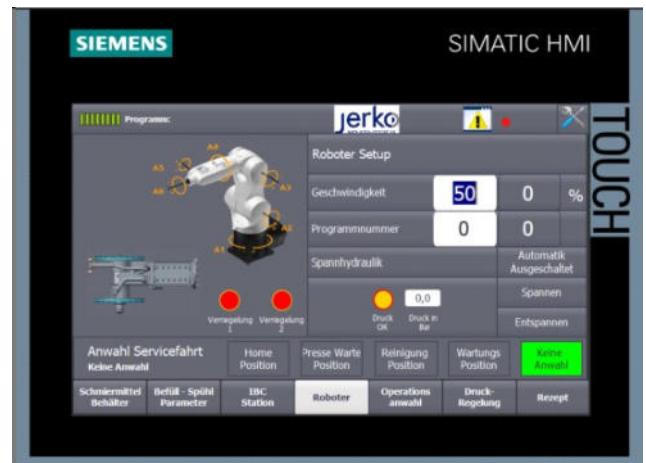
SIEMENS

SIMATIC HMI

TOUCH

Programm:

jerko

Roboter Setup

A1 A2 A3 A4 A5 A6

Geschwindigkeit 50 0 %

Programmnummer 0 0

Spannhydraulik

Automatik Ausgeschaltet

Spannen

Entspannen

Verriegelung 1 Verriegelung 2

Druck OK

0,0

Druck in Bar

Anwahl Servicefahrt
Keine Anwahl

Home Position

Presse Warte Position

Reinigung Position

Wartungs Position

Keine Anwahl

Schmiermittel Behälter

Befüll - Spühl Parameter

IBC Station

Roboter

Operations anwahl

Druck-Regelung

Rezept